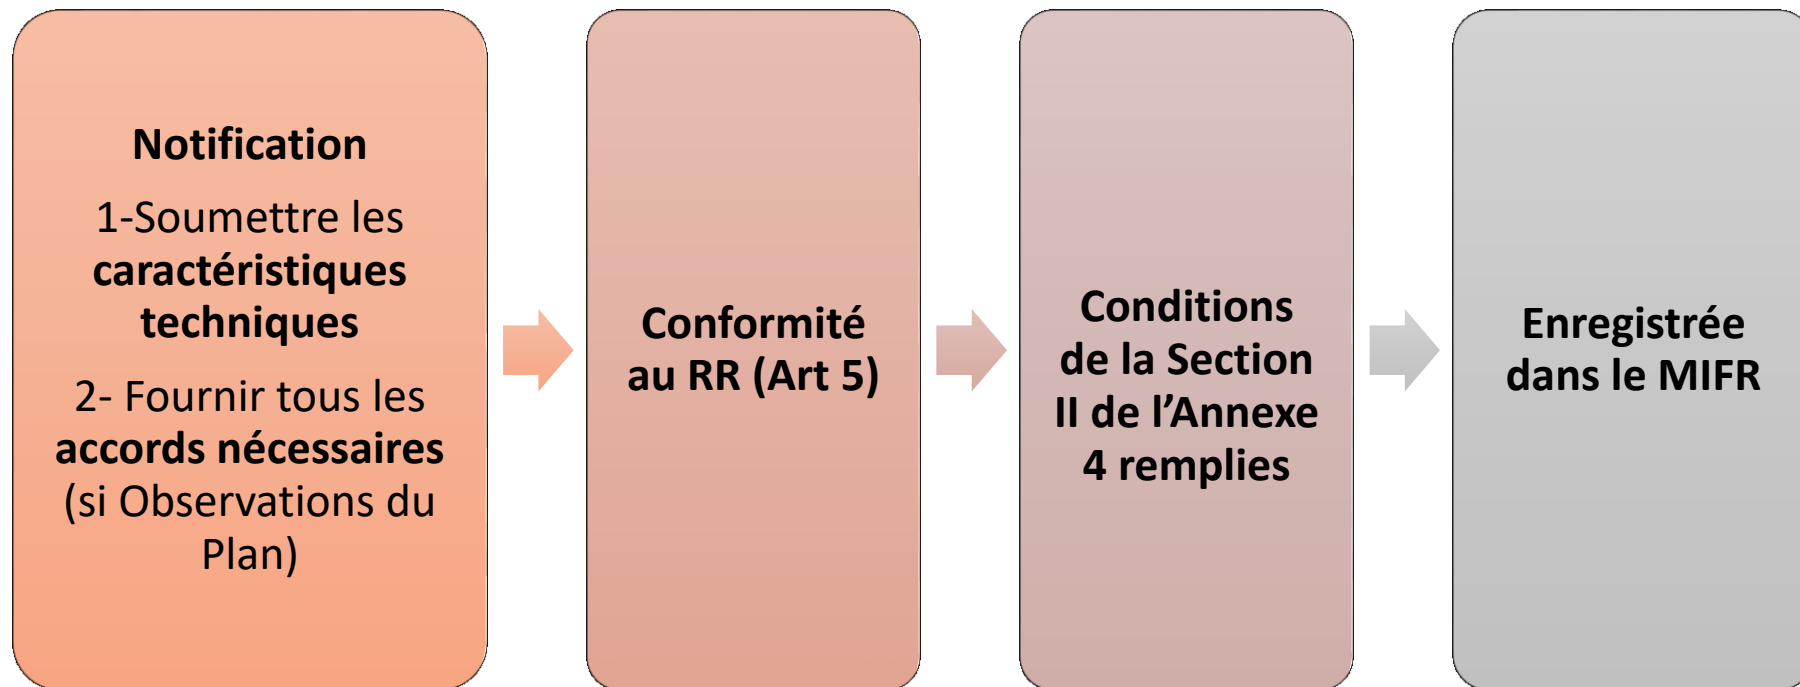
Notification

1-Soumettre les caractéristiques techniques

2- Fournir tous les accords nécessaires (si Observations du Plan)

Conformité au RR (Art 5)

Conditions de la Section II de l’Annexe 4 remplies

Enregistrée dans le MIFR